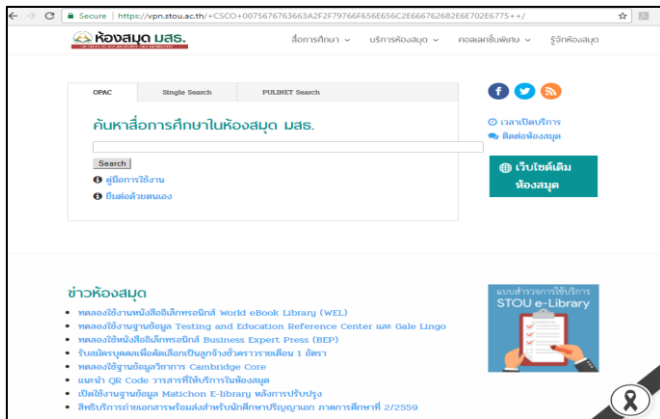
Secure | https://vpn.stou.ac.th/+CSCO+0075676763663A2F2F79766F656E656C2E666762682E6E702E6775++/

ห้องสมุด มสธ.

สื่อการศึกษา บริการห้องสมุด คอลเลกชั่นพิเศษ รู้จักห้องสมุด

OPAC | Single Search | PULINET Search

ค้นหาสื่อการศึกษาในห้องสมุด มสธ.

Search

คู่มือการใช้งาน

ยืมต่อด้วยตนเอง

เวลาเปิดบริการ

ติดต่อห้องสมุด

เว็บไซต์เดิม ห้องสมุด

ข่าวห้องสมุด

- ทดลองใช้งานหนังสืออิเล็กทรอนิกส์ World eBook Library (WEL)
- ทดลองใช้งานฐานข้อมูล Testing and Education Reference Center และ Gale Lingo
- ทดลองใช้หนังสืออิเล็กทรอนิกส์ Business Expert Press (BEP)
- รับสมัครบุคคลเพื่อคัดเลือกเป็นลูกจ้างชั่วคราวรายเดือน 1 อัตรา
- ทดลองใช้ฐานข้อมูลวิชาการ Cambridge Core
- แนะนำ QR Code วารสารที่ให้บริการในห้องสมุด
- เปิดใช้งานฐานข้อมูล Matichon E-library หลังการปรับปรุง
- สิทธิบริการถ่ายเอกสารพร้อมส่งสำหรับนักศึกษาปริญญาเอก ภาคการศึกษาที่ 2/2559

แบบสำรวจการใช้บริการ STOU e-Library